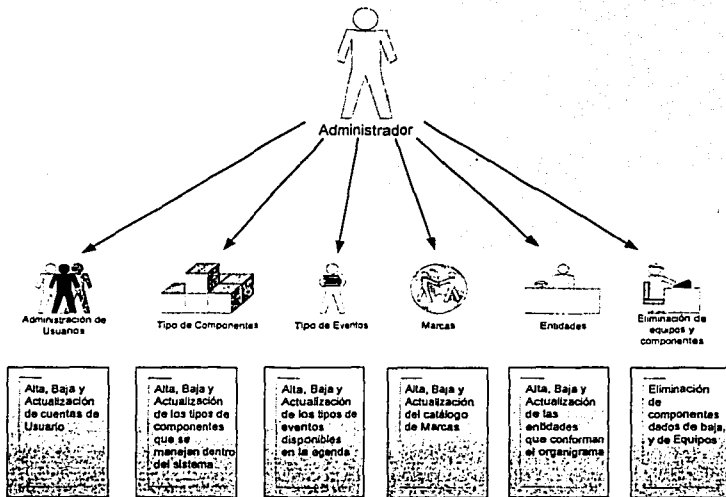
Administrador

Administración de Usuarios

Tipo de Componentes

Tipo de Eventos

Marcas

Entidades

Eliminación de equipos y componentes

Alta, Baja y Actualización de cuentas de Usuario

Alta, Baja y Actualización de los tipos de componentes que se manejen dentro del sistema

Alta, Baja y Actualización de los tipos de eventos disponibles en la agenda

Alta, Baja y Actualización del catálogo de Marcas

Alta, Baja y Actualización de las entidades que conforman el organigrama

Eliminación de componentes dados de baja, y de Equipos